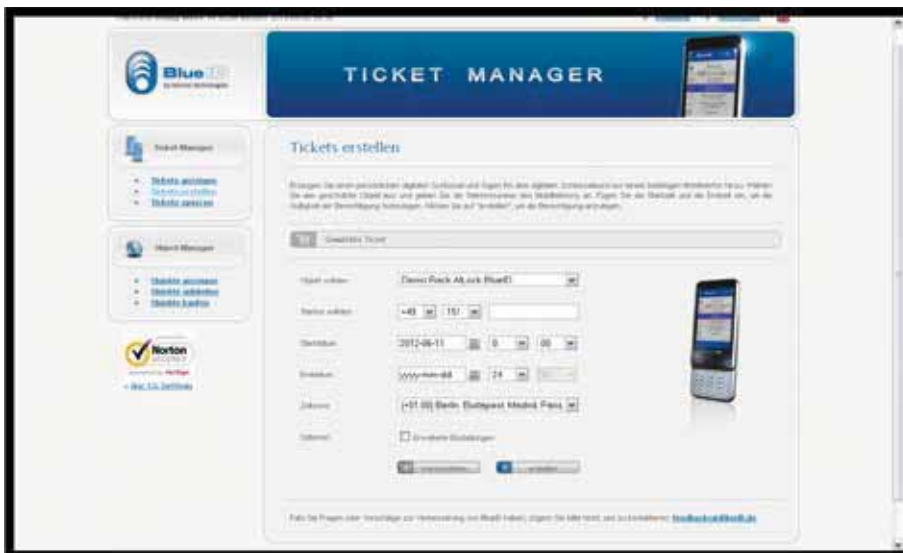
Blue ID

TICKET MANAGER

Ticket Manager

- Tickets anzeigen
- Tickets erstellen
- Tickets sperren

Objekt Manager

- Objekte anzeigen
- Objekte hinzufügen
- Objekte löschen

Norton SECURED

Tickets erstellen

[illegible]

Gewähltes Ticket

Objekt wählen: Demo Rack ALock BlueID

Nummer wählen: +49 151

Startdatum: 2012-06-11 0 00

Enddatum: yyyy-mm-dd 24

Zeitzone: (+01:00) Berlin, Budapest, Madrid, Paris

Optionen: Erweiterte Einstellungen

zurücksetzen erstellen

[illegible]